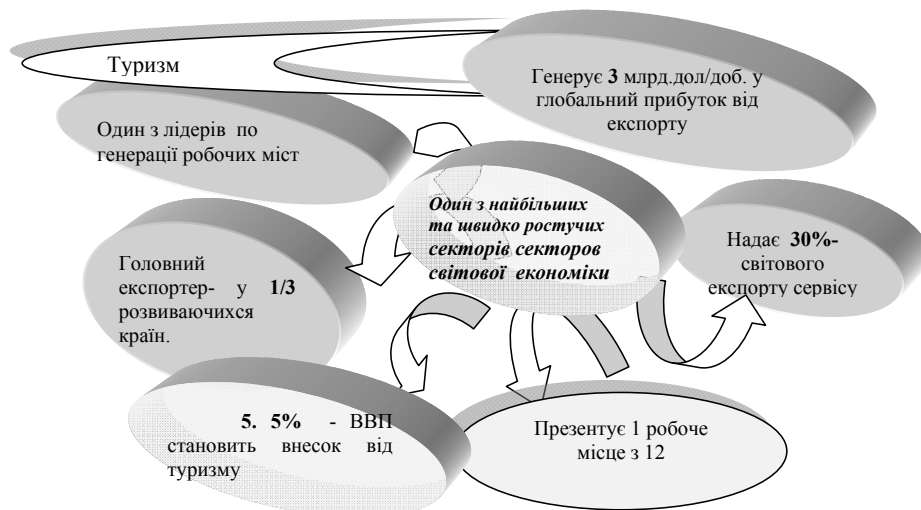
Туризм

Генерує **3** млрд.дол/доб. у глобальний прибуток від експорту

Один з лідерів по генерації робочих міст

*Один з найбільших та швидко ростучих секторів секторов світової економіки*

Надає **30%-** світового експорту сервісу

Головний експортер- у **1/3** розвиваючихся країн.

**5. 5%** - ВВП становить внесок від туризму

Презентує 1 робоче місце з 12